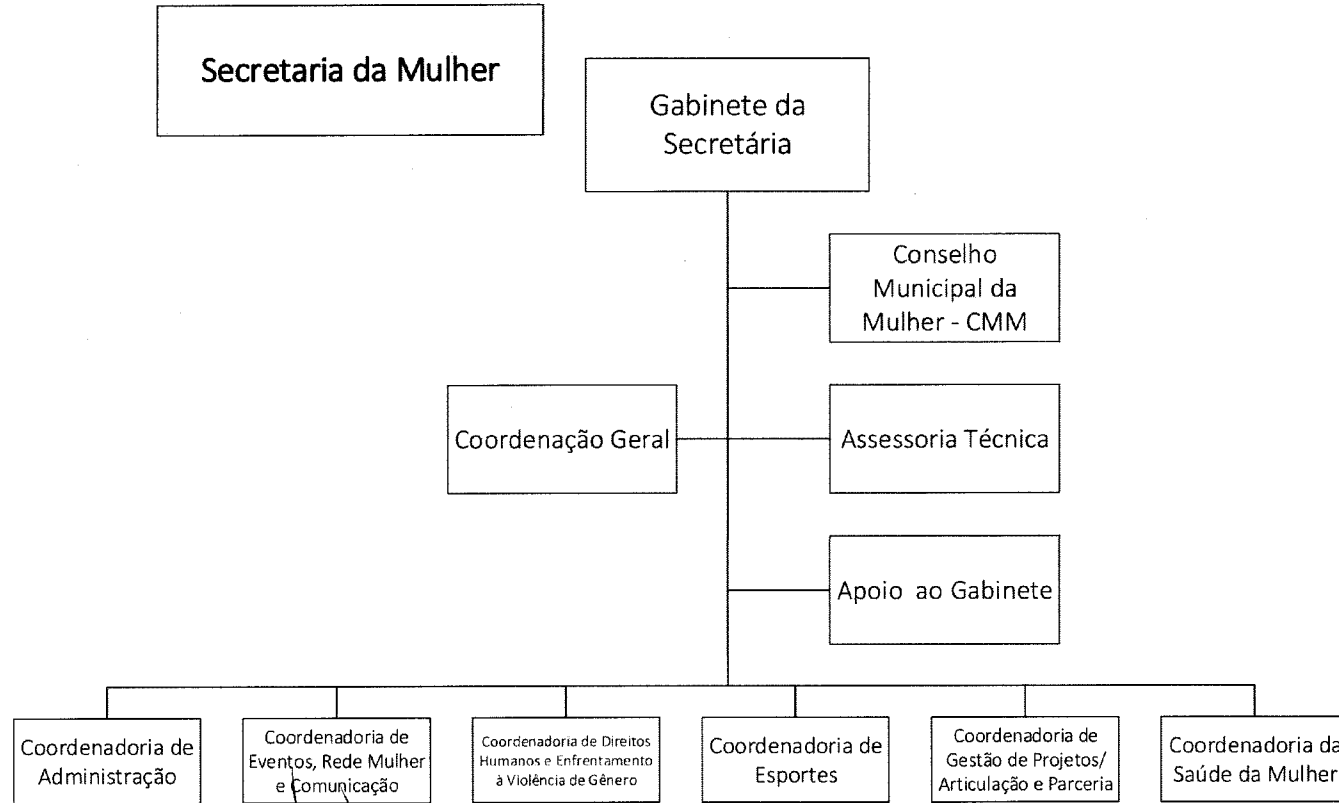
Secretaria da Mulher

Gabinete da Secretária

Conselho Municipal da Mulher - CMM

Coordenação Geral

Assessoria Técnica

Apoio ao Gabinete

Coordenadoria de Administração

Coordenadoria de Eventos, Rede Mulher e Comunicação

Coordenadoria de Direitos Humanos e Enfrentamento à Violência de Gênero

Coordenadoria de Esportes

Coordenadoria de Gestão de Projetos/ Articulação e Parceria

Coordenadoria da Saúde da Mulher